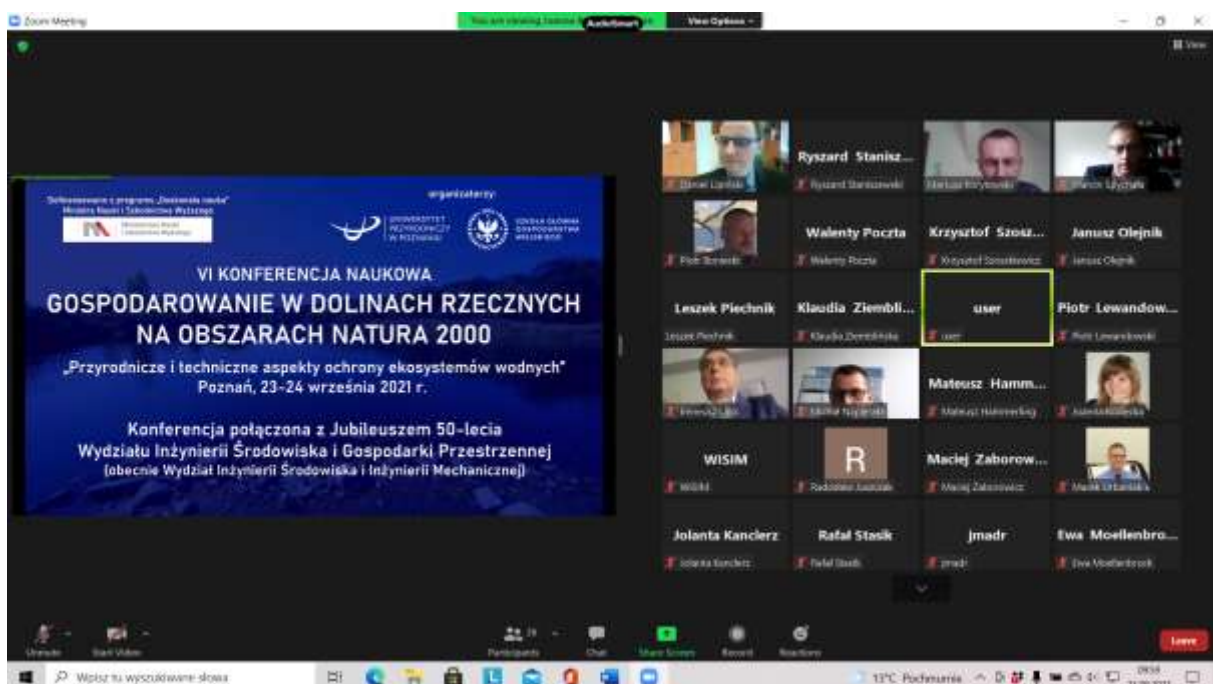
Zoom Meeting

You are viewing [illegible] AudioSmart

View Options

View

Dofinansowano z programu „Doskonała nauka" Ministra Nauki i Szkolnictwa Wyższego

organizatorzy:

UNIWERSYTET PRZYRODNICZY W POZNANIU

ZRZESZENIE GŁÓWNE GOSPODARSTWA WIEJSKIEGO

VI KONFERENCJA NAUKOWA

GOSPODAROWANIE W DOLINACH RZECZNYCH NA OBSZARACH NATURA 2000

„Przyrodnicze i techniczne aspekty ochrony ekosystemów wodnych"

Poznań, 23-24 września 2021 r.

Konferencja połączona z Jubileuszem 50-lecia Wydziału Inżynierii Środowiska i Gospodarki Przestrzennej (obecnie Wydział Inżynierii Środowiska i Inżynierii Mechanicznej)

Daniel Liberacki

Ryszard Stanisz...
Ryszard Staniszewski

Mariusz Korytowski

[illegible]

Piotr Ilnicki

Walenty Poczta
Walenty Poczta

Krzysztof Szosz...
Krzysztof Szoszkiewicz

Janusz Olejnik
Janusz Olejnik

Leszek Piechnik
Leszek Piechnik

Klaudia Ziembli...
Klaudia Ziemblińska

user
user

Piotr Lewandow...
Piotr Lewandowski

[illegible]

Michał Napierała

Mateusz Hamm...
Mateusz Hammerling

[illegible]

WISIM
WISIM

R
Radosław Juszczak

Maciej Zaborow...
Maciej Zaborowicz

Marek Urbaniak

Jolanta Kanclerz
Jolanta Kanclerz

Rafał Stasik
Rafał Stasik

jmadr
jmadr

Ewa Moellenbro...
Ewa Moellenbrock

Unmute
Start Video
Participants
Chat
Share Screen
Record
Reactions
Leave

Wpisz tu wyszukiwane słowa

13°C Pochmurnie

09:51
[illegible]